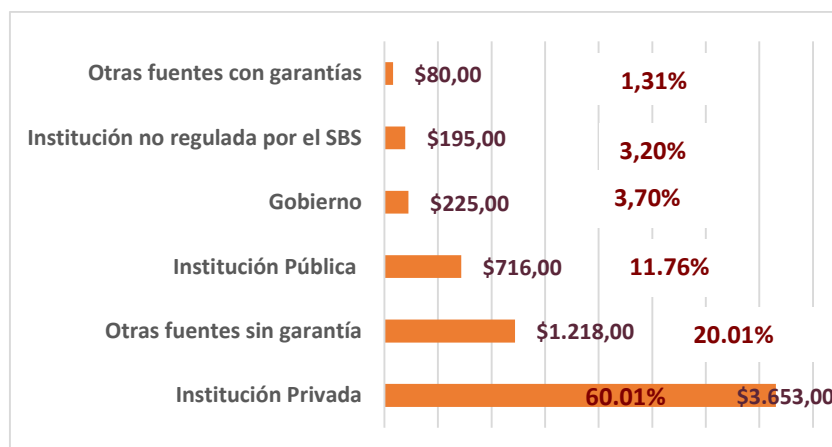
| | | |
|---|---|---|
| Otras fuentes con garantías | \$80,00 | 1,31% |
| Institución no regulada por el SBS | \$195,00 | 3,20% |
| Gobierno | \$225,00 | 3,70% |
| Institución Pública | \$716,00 | 11.76% |
| Otras fuentes sin garantía | \$1.218,00 | 20.01% |
| Institución Privada | \$3.653,00 | 60.01% |